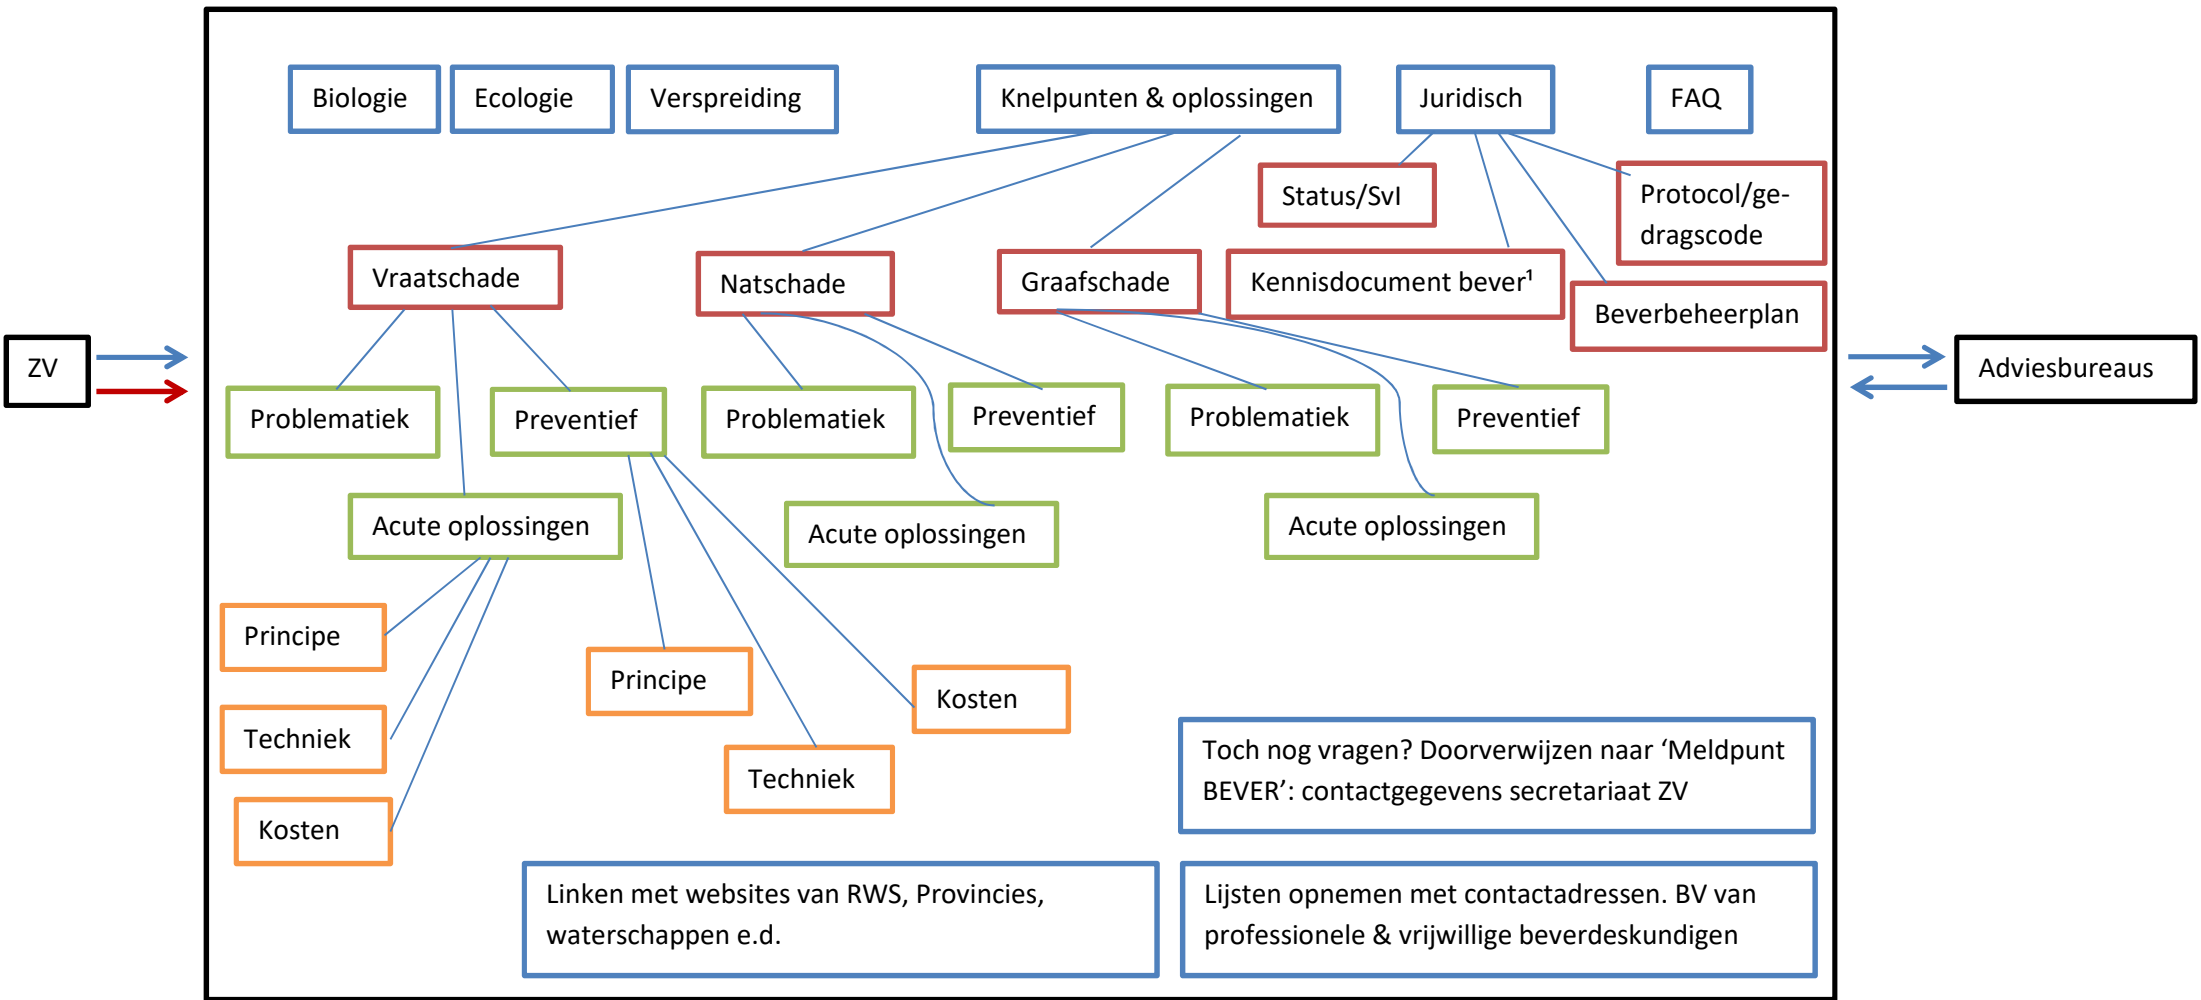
Biologie

Ecologie

Verspreiding

Knelpunten & oplossingen

Juridisch

FAQ

Status/SvI

Protocol/gedragscode

Kennisdocument bever$^1$

Beverbeheerplan

Vraatschade

Natschade

Graafschade

ZV

Adviesbureaus

Problematiek

Preventief

Problematiek

Preventief

Problematiek

Preventief

Acute oplossingen

Acute oplossingen

Acute oplossingen

Principe

Techniek

Kosten

Principe

Techniek

Kosten

Toch nog vragen? Doorverwijzen naar ‘Meldpunt BEVER’: contactgegevens secretariaat ZV

Linken met websites van RWS, Provincies, waterschappen e.d.

Lijsten opnemen met contactadressen. BV van professionele & vrijwillige beverdeskundigen